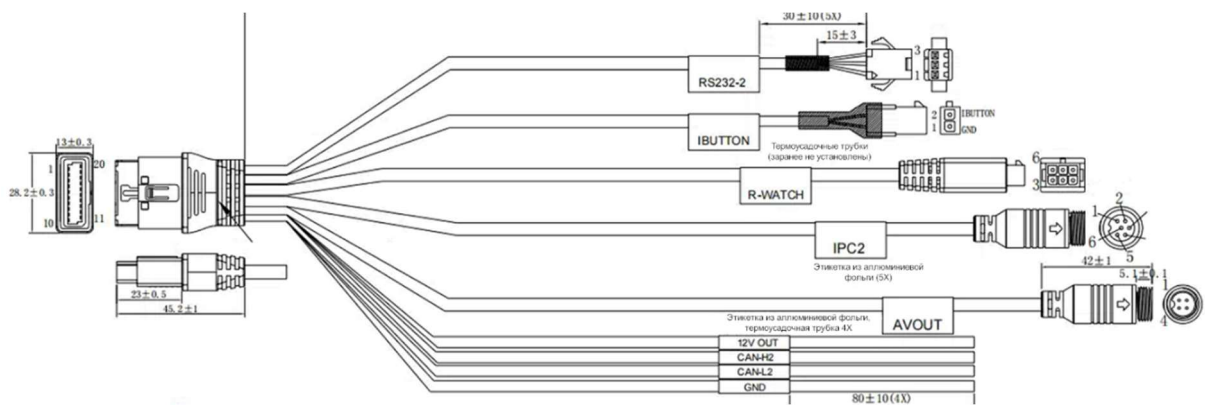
30±10(5X)

15±3

3

1

RS232-2

2 IBUTTON

1 GND

IBUTTON

Термоусадочные трубки (заранее не установлены)

6

3

R-WATCH

13±0.3

1

20

28.2±0.3

10

11

2

1

6

5

IPC2

Этикетка из алюминиевой фольги (5X)

42±1

5.1±0.1

1

4

23±0.5

45.2±1

Этикетка из алюминиевой фольги, термоусадочная трубка 4X

AVOUT

12V OUT

CAN-H2

CAN-L2

GND

80±10(4X)